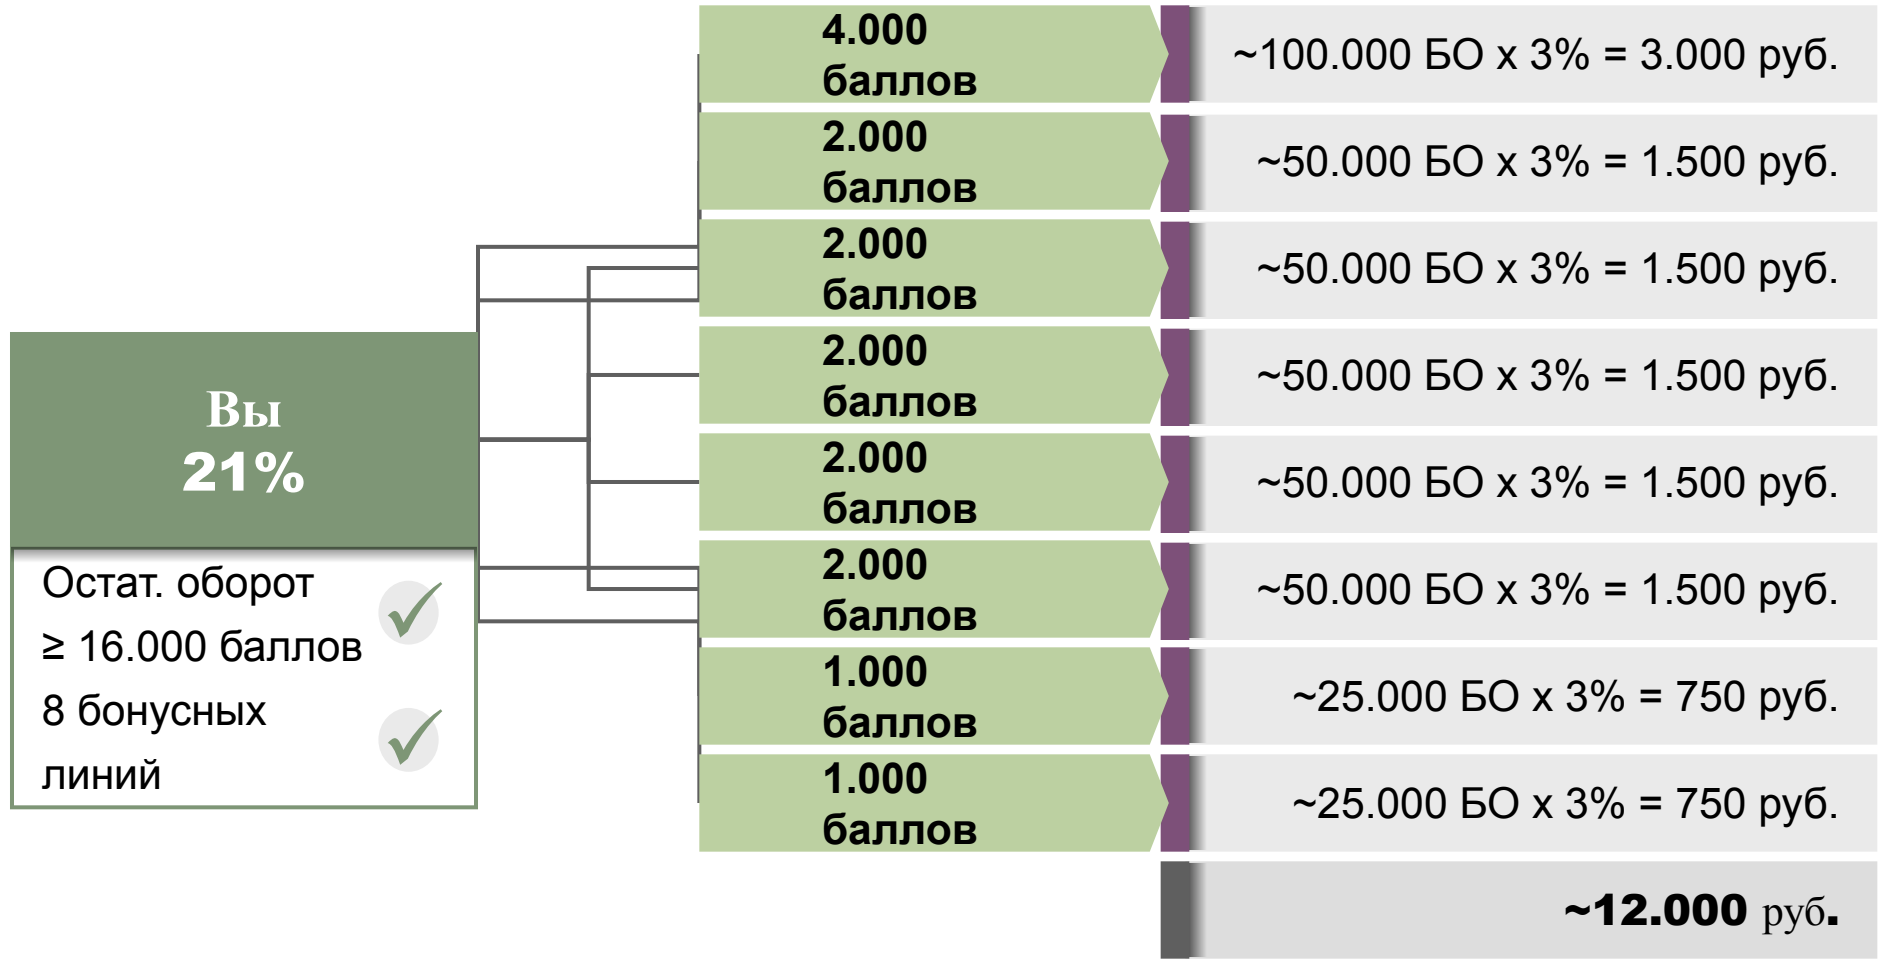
Вы
21%

Остат. оборот
≥ 16.000 баллов
8 бонусных линий

4.000 баллов
~100.000 БО x 3% = 3.000 руб.

2.000 баллов
~50.000 БО x 3% = 1.500 руб.

2.000 баллов
~50.000 БО x 3% = 1.500 руб.

2.000 баллов
~50.000 БО x 3% = 1.500 руб.

2.000 баллов
~50.000 БО x 3% = 1.500 руб.

2.000 баллов
~50.000 БО x 3% = 1.500 руб.

1.000 баллов
~25.000 БО x 3% = 750 руб.

1.000 баллов
~25.000 БО x 3% = 750 руб.

~12.000 руб.